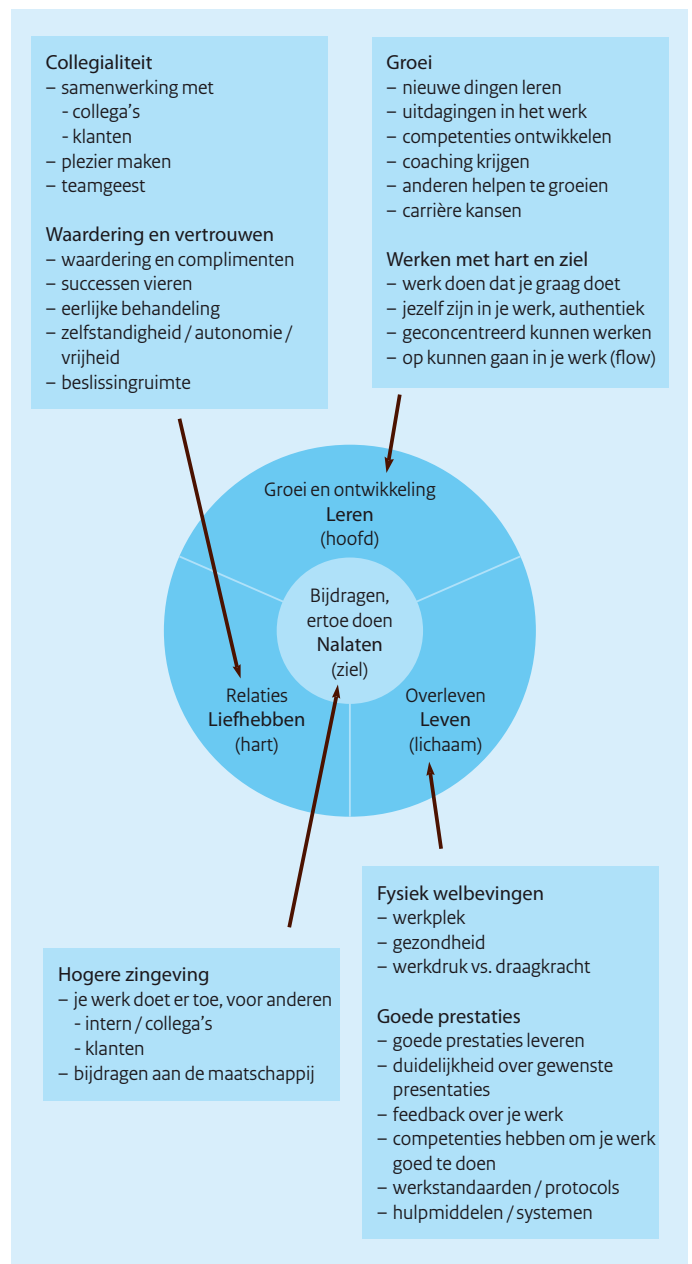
Collegialiteit
– samenwerking met
- collega’s
- klanten
– plezier maken
– teamgeest

Waardering en vertrouwen
– waardering en complimenten
– successen vieren
– eerlijke behandeling
– zelfstandigheid / autonomie / vrijheid
– beslissingruimte

Groei
– nieuwe dingen leren
– uitdagingen in het werk
– competenties ontwikkelen
– coaching krijgen
– anderen helpen te groeien
– carrière kansen

Werken met hart en ziel
– werk doen dat je graag doet
– jezelf zijn in je werk, authentiek
– geconcentreerd kunnen werken
– op kunnen gaan in je werk (flow)

Groei en ontwikkeling
Leren
(hoofd)

Bijdragen, ertoe doen
Nalaten
(ziel)

Relaties
Liefhebben
(hart)

Overleven
Leven
(lichaam)

Fysiek welbevingen
– werkplek
– gezondheid
– werkdruk vs. draagkracht

Goede prestaties
– goede prestaties leveren
– duidelijkheid over gewenste presentaties
– feedback over je werk
– competenties hebben om je werk goed te doen
– werkstandaarden / protocols
– hulpmiddelen / systemen

Hogere zingeving
– je werk doet er toe, voor anderen
- intern / collega’s
- klanten
– bijdragen aan de maatschappij